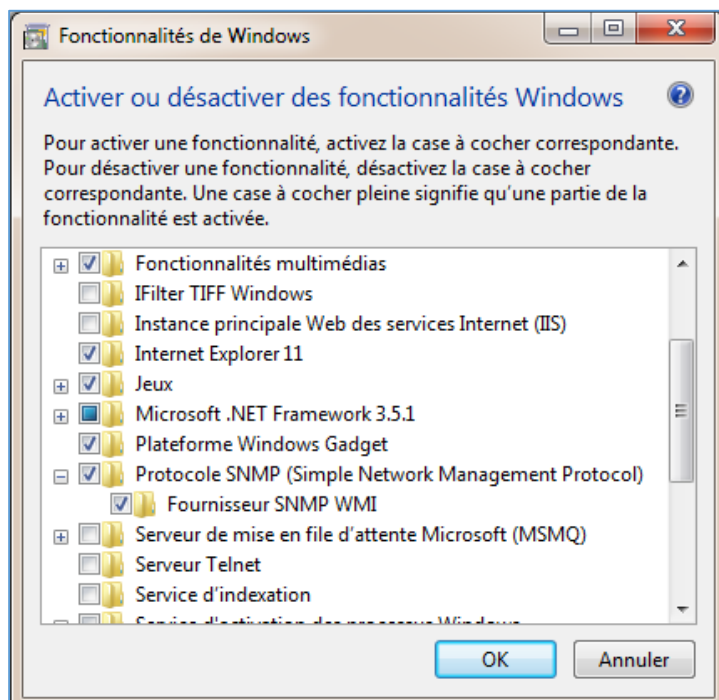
Fonctionnalités de Windows

Activer ou désactiver des fonctionnalités Windows

Pour activer une fonctionnalité, activez la case à cocher correspondante. Pour désactiver une fonctionnalité, désactivez la case à cocher correspondante. Une case à cocher pleine signifie qu'une partie de la fonctionnalité est activée.

Fonctionnalités multimédias
IFilter TIFF Windows
Instance principale Web des services Internet (IIS)
Internet Explorer 11
Jeux
Microsoft .NET Framework 3.5.1
Plateforme Windows Gadget
Protocole SNMP (Simple Network Management Protocol)
Fournisseur SNMP WMI
Serveur de mise en file d'attente Microsoft (MSMQ)
Serveur Telnet
Service d'indexation
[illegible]

OK
Annuler